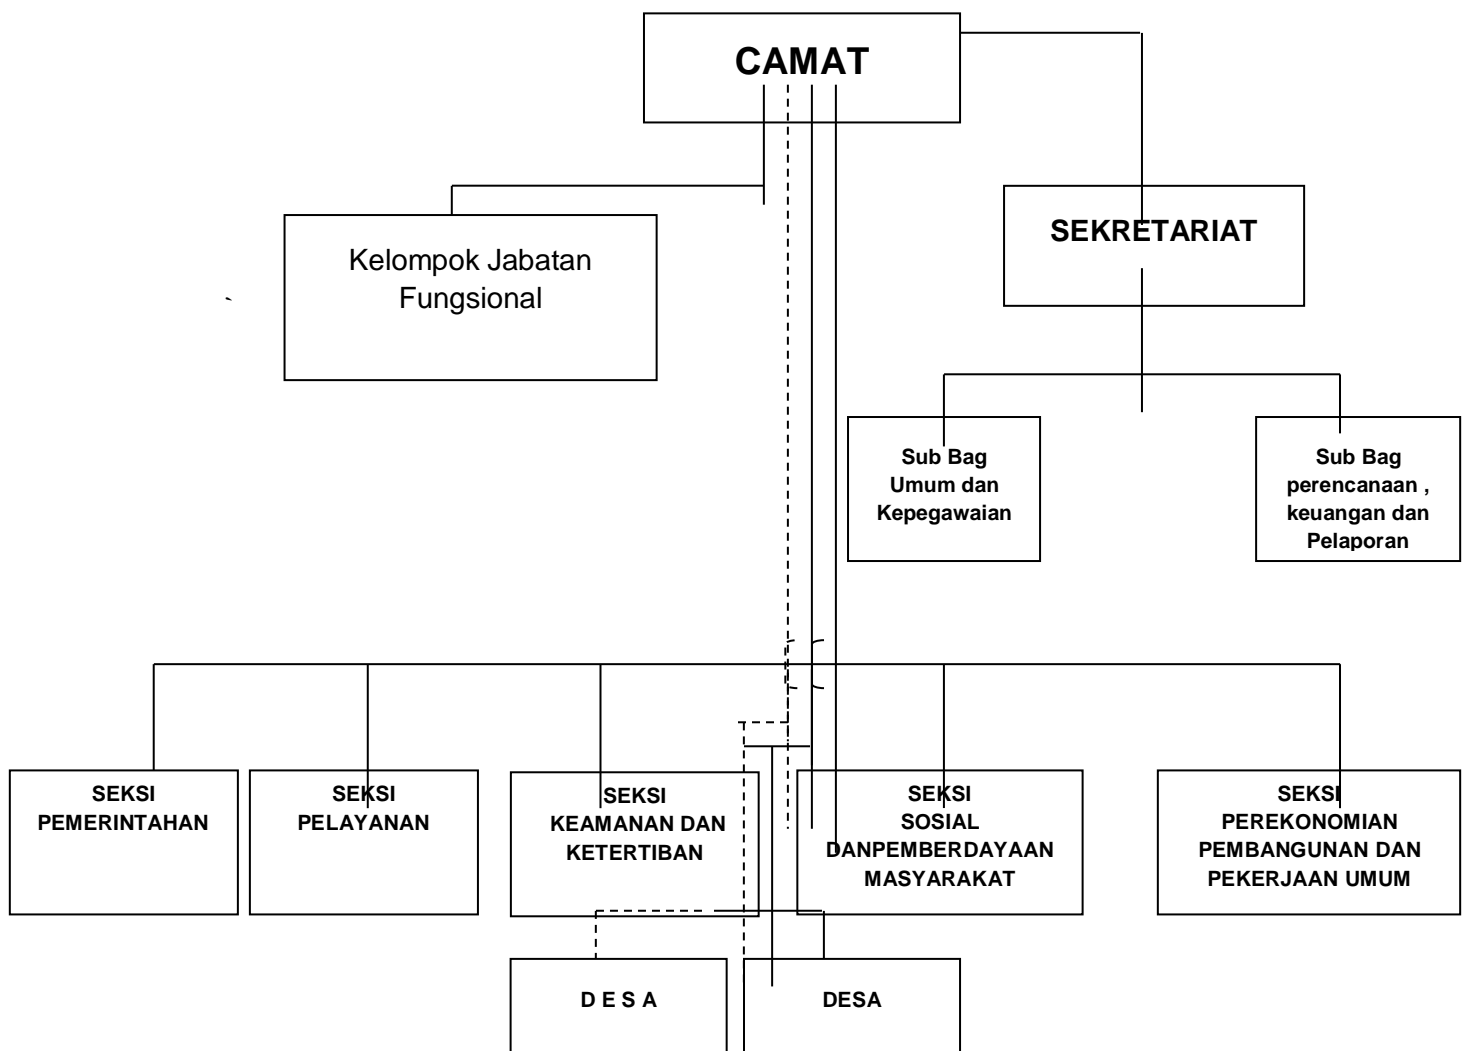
CAMAT

Kelompok Jabatan Fungsional

SEKRETARIAT

Sub Bag Umum dan Kepegawaian

Sub Bag perencanaan , keuangan dan Pelaporan

SEKSI PEMERINTAHAN

SEKSI PELAYANAN

SEKSI KEAMANAN DAN KETERTIBAN

SEKSI SOSIAL DANPEMBERDAYAAN MASYARAKAT

SEKSI PEREKONOMIAN PEMBANGUNAN DAN PEKERJAAN UMUM

D E S A

DESA